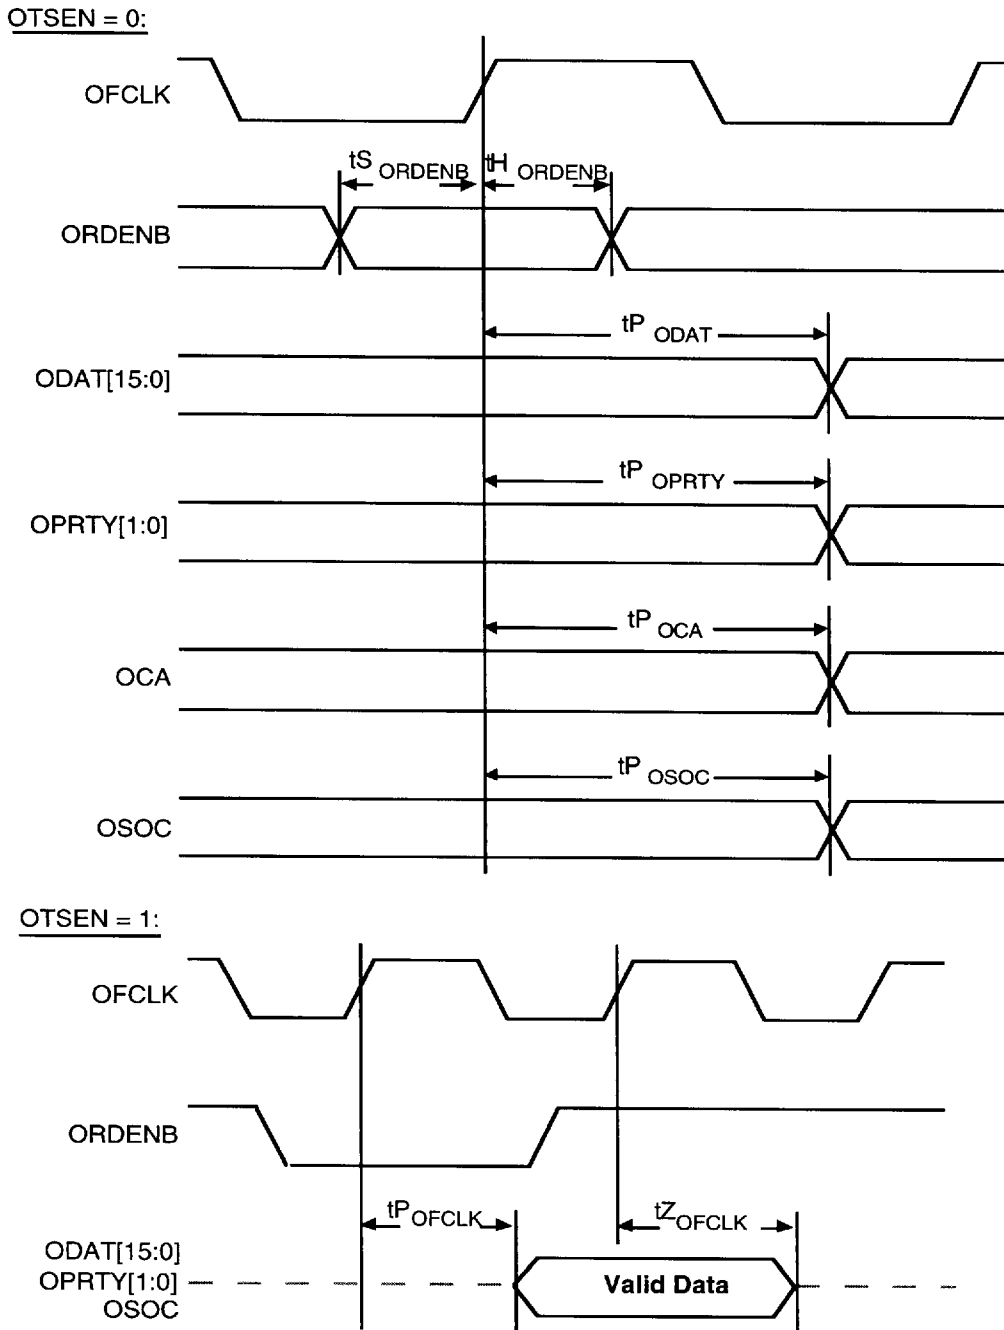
OTSEN = 0:

OFCLK

$tS_{ORDENB}$ $tH_{ORDENB}$

ORDENB

$tP_{ODAT}$

ODAT[15:0]

$tP_{OPRTY}$

OPRTY[1:0]

$tP_{OCA}$

OCA

$tP_{OSOC}$

OSOC

OTSEN = 1:

OFCLK

ORDENB

$tP_{OFCLK}$ $tZ_{OFCLK}$

ODAT[15:0]
OPRTY[1:0]
OSOC

Valid Data